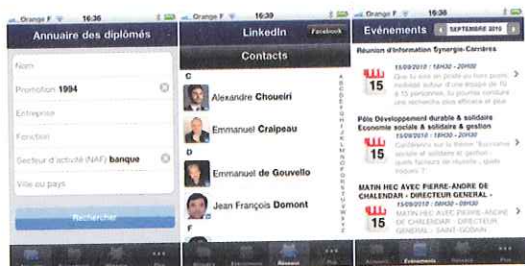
Orange F 16:36

Annuaire des diplômés

Nom

Promotion 1994

Entreprise

Fonction

Secteur d'activité (NAF) banque

Ville ou pays

Rechercher

Orange F 16:39

LinkedIn Facebook

Contacts

C

Alexandre Choueiri

Emmanuel Craipeau

D

Emmanuel de Gouvello

Jean François Domont

Orange F 16:36

Evénements ◀ SEPTEMBRE 2010 ▶

Réunion d'information Synergie-Carrières

15

15/09/2010 | 18h30 - 20h30

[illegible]

Pôle Développement durable & solidaire Economie sociale & solidaire & gestion

15

15/09/2010 | 18h30 - 20h30

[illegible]

MATIN HEC AVEC PIERRE-ANDRE DE CHALENDAR - DIRECTEUR GENERAL -

15

15/09/2010 | 08h00 - 09h30

MATIN HEC AVEC PIERRE-ANDRE DE CHALENDAR - DIRECTEUR GENERAL - SAINT-GOBAIN

Événements